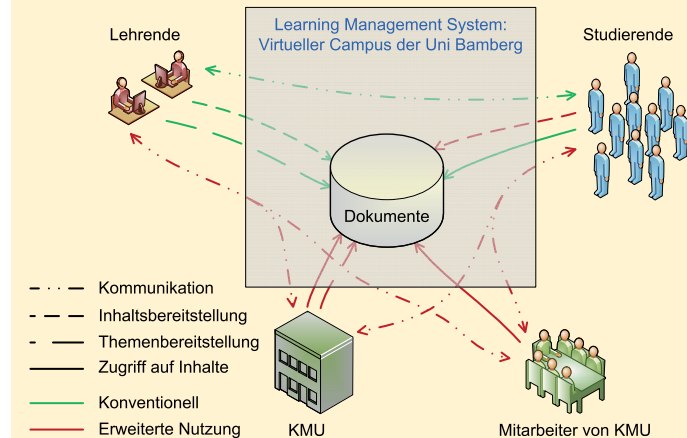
Learning Management System:
Virtueller Campus der Uni Bamberg

Lehrende

Studierende

Dokumente

Kommunikation

Inhaltsbereitstellung

Themenbereitstellung

Zugriff auf Inhalte

Konventionell

Erweiterte Nutzung

KMU

Mitarbeiter von KMU